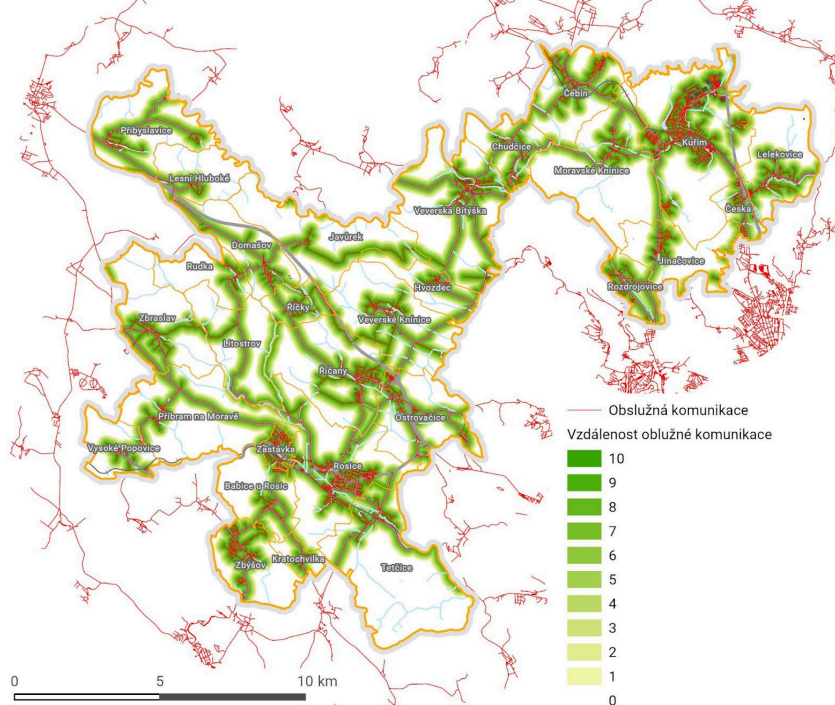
Čebín
Kuřim
Lelekovice
Chudčice
Moravské Knínice
Česká
Pribyslavice
Lesní Hluboké
Veverská Bítýška
Domašov
Javůrek
Jinačovice
Rudka
Hvozdec
Rozdrojovice
Říčky
Zbraslav
Veverské Knínice
Litostrov
Říčany
Ostrovačice
Příbram na Moravě
Vysoké Popovice
Zastávka
Rosice
Babice u Rosic
Zbýšov
Kratochvilka
Tetčice
Obslužná komunikace
Vzdálenost oblužné komunikace
10
9
8
7
6
5
4
3
2
1
0
0
5
10 km